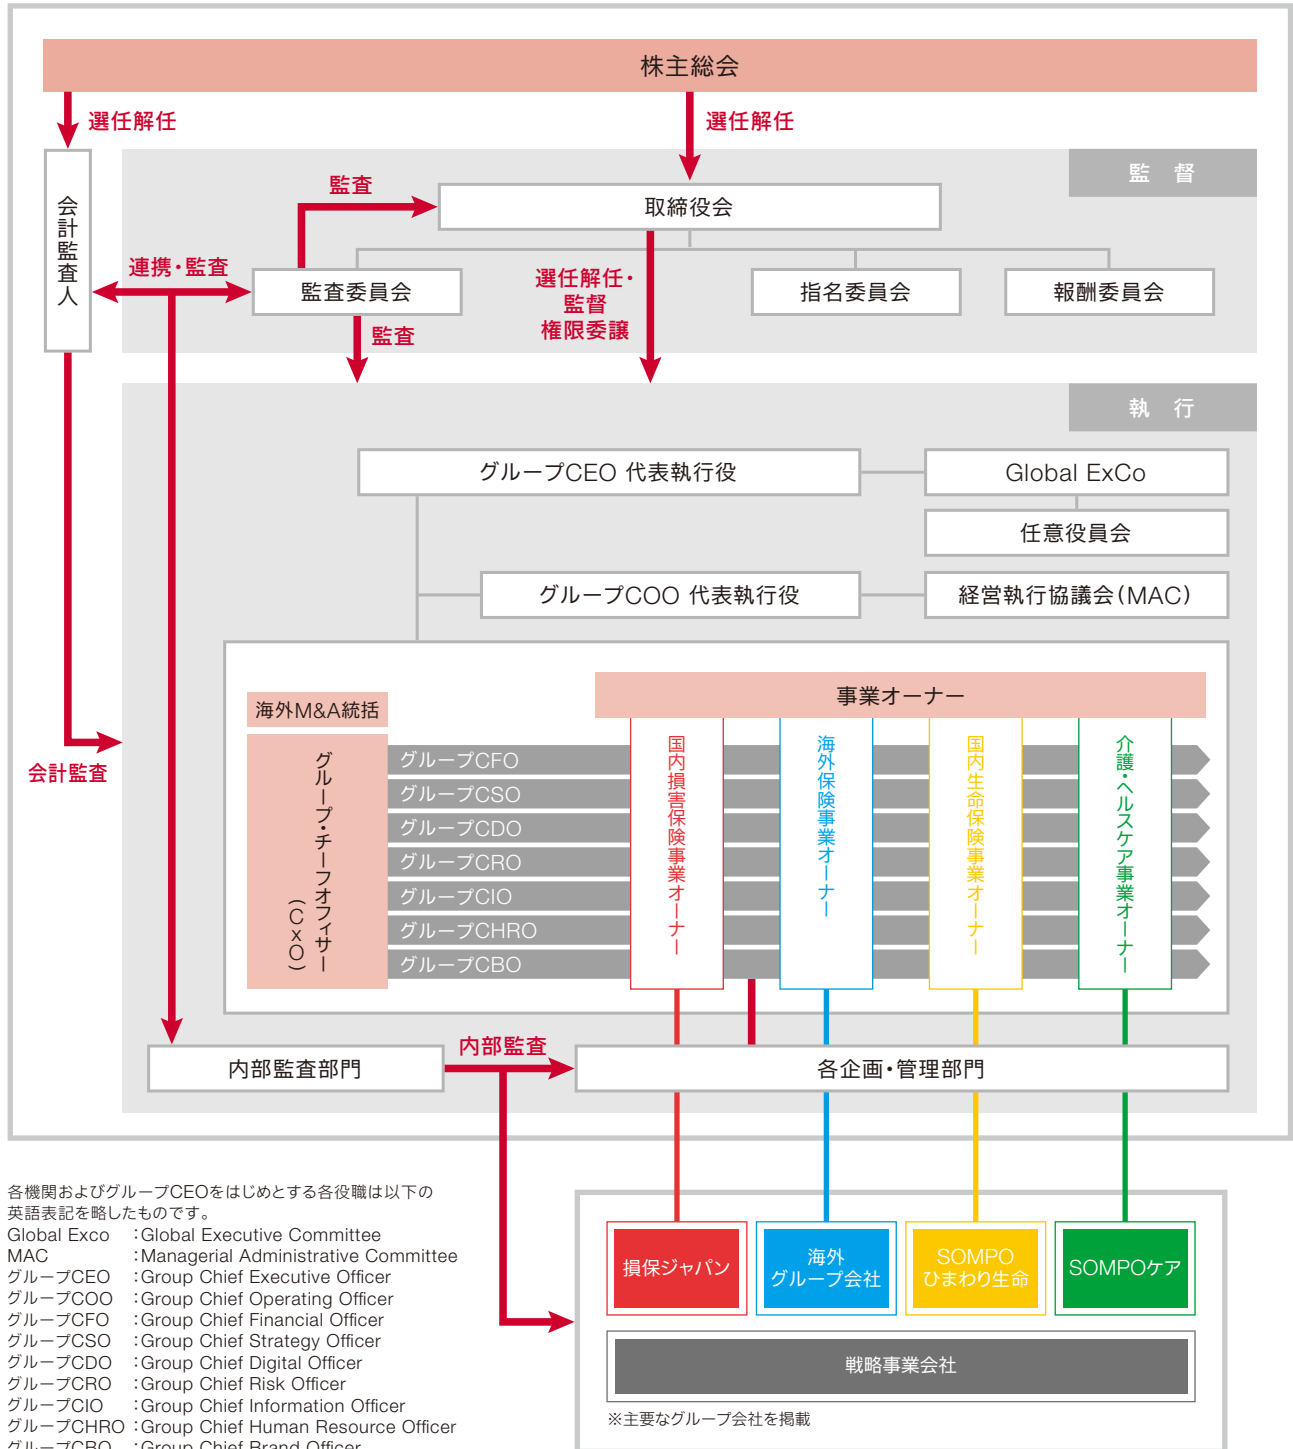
株主総会

選任解任

選任解任

会計監査人

監督

監査

取締役会

連携・監査

監査委員会

指名委員会

報酬委員会

監査

選任解任・監督権限委譲

執行

グループCEO 代表執行役

Global ExCo

任意役員会

グループCOO 代表執行役

経営執行協議会(MAC)

会計監査

海外M&A統括

事業オーナー

グループ・チーフオフィサー(CxO)

グループCFO
グループCSO
グループCDO
グループCRO
グループCIO
グループCHRO
グループCBO

国内損害保険事業オーナー

海外保険事業オーナー

国内生命保険事業オーナー

介護・ヘルスケア事業オーナー

内部監査部門

内部監査

各企画・管理部門

各機関およびグループCEOをはじめとする各役職は以下の英語表記を略したものです。

| | |
|---|---|
| Global Exco | :Global Executive Committee |
| MAC | :Managerial Administrative Committee |
| グループCEO | :Group Chief Executive Officer |
| グループCOO | :Group Chief Operating Officer |
| グループCFO | :Group Chief Financial Officer |
| グループCSO | :Group Chief Strategy Officer |
| グループCDO | :Group Chief Digital Officer |
| グループCRO | :Group Chief Risk Officer |
| グループCIO | :Group Chief Information Officer |
| グループCHRO | :Group Chief Human Resource Officer |
| グループCBO | :Group Chief Brand Officer |

損保ジャパン

海外グループ会社

SOMPOひまわり生命

SOMPOケア

戦略事業会社

※主要なグループ会社を掲載